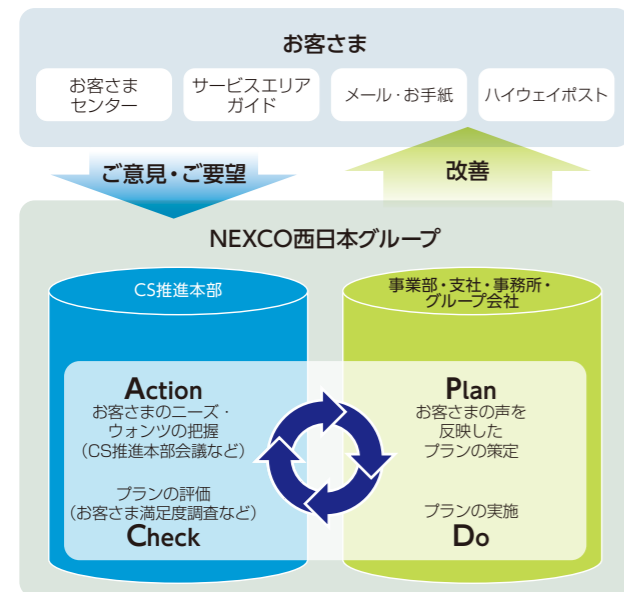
お客さま

お客さまセンター

サービスエリアガイド

メール・お手紙

ハイウェイポスト

ご意見・ご要望

改善

NEXCO西日本グループ

CS推進本部

事業部・支社・事務所・グループ会社

Action
お客さまのニーズ・ウォンツの把握
（CS推進本部会議など）

Plan
お客さまの声を反映したプランの策定

プランの評価
（お客さま満足度調査など）
Check

プランの実施
Do